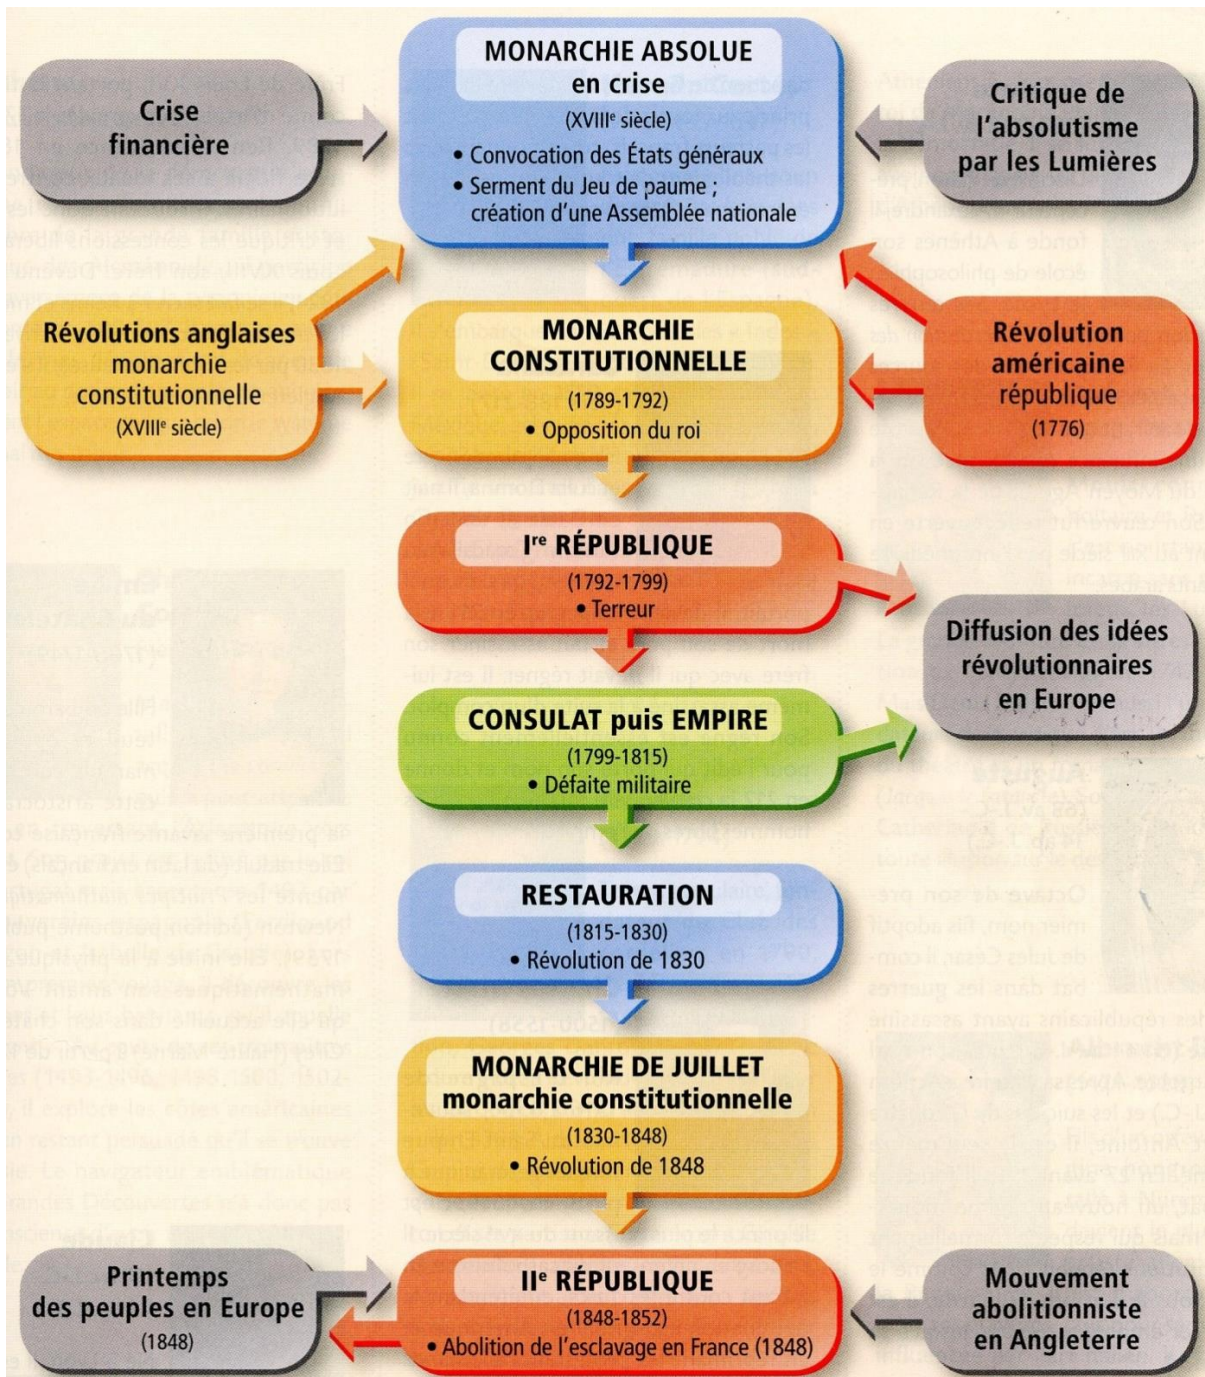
MONARCHIE ABSOLUE en crise
(XVIII$^{e}$ siècle)
• Convocation des États généraux
• Serment du Jeu de paume ; création d'une Assemblée nationale

Crise financière

Critique de l'absolutisme par les Lumières

Révolutions anglaises
monarchie constitutionnelle
(XVII$^{e}$ siècle)

MONARCHIE CONSTITUTIONNELLE
(1789-1792)
• Opposition du roi

Révolution américaine
république
(1776)

I$^{re}$ RÉPUBLIQUE
(1792-1799)
• Terreur

Diffusion des idées révolutionnaires en Europe

CONSULAT puis EMPIRE
(1799-1815)
• Défaite militaire

RESTAURATION
(1815-1830)
• Révolution de 1830

MONARCHIE DE JUILLET
monarchie constitutionnelle
(1830-1848)
• Révolution de 1848

Printemps des peuples en Europe
(1848)

II$^{e}$ RÉPUBLIQUE
(1848-1852)
• Abolition de l'esclavage en France (1848)

Mouvement abolitionniste en Angleterre